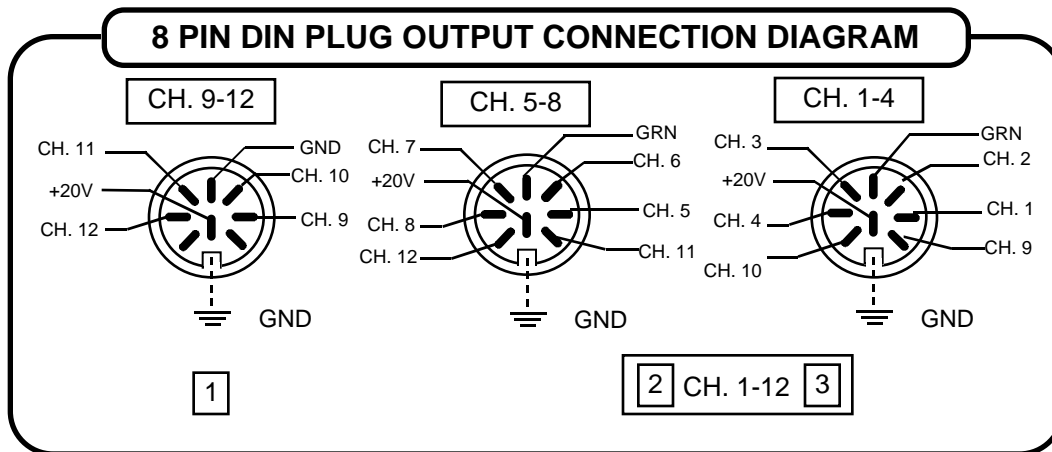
8 PIN DIN PLUG OUTPUT CONNECTION DIAGRAM

CH. 9-12

CH. 11
GND
CH. 10
+20V
CH. 12
CH. 9
GND

CH. 5-8

CH. 7
GRN
CH. 6
+20V
CH. 8
CH. 5
CH. 12
CH. 11
GND

CH. 1-4

CH. 3
GRN
CH. 2
+20V
CH. 4
CH. 1
CH. 10
CH. 9
GND

1

2 CH. 1-12 3